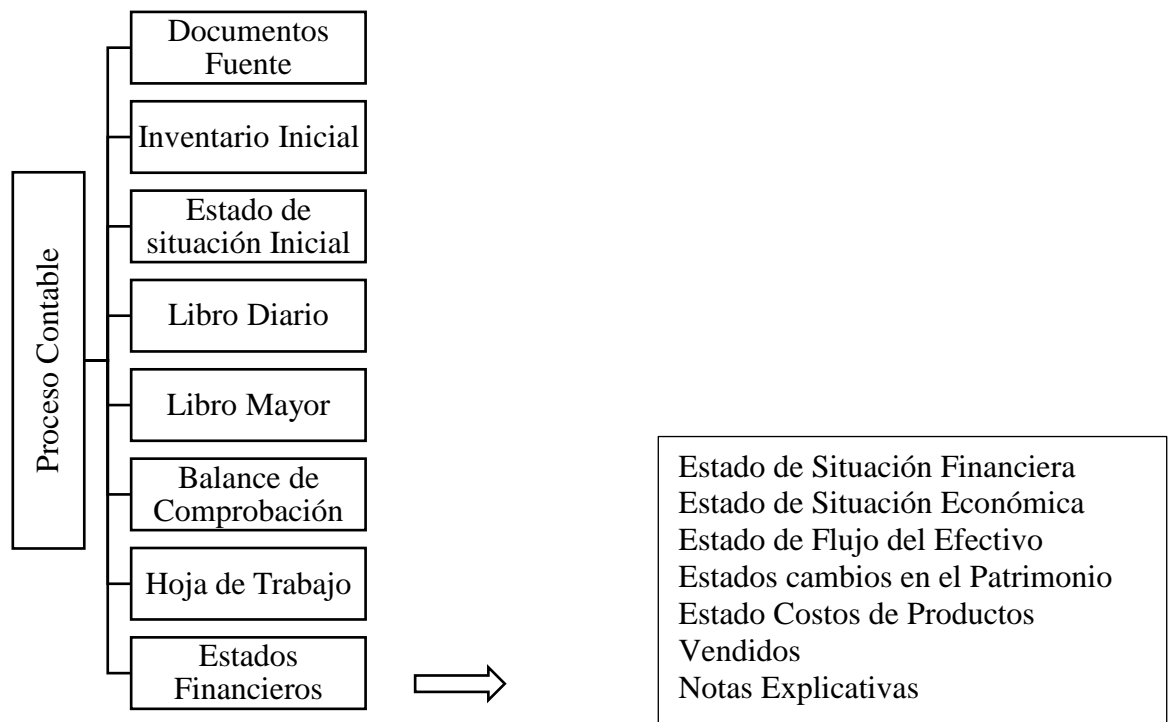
Proceso Contable

Documentos Fuente

Inventario Inicial

Estado de situación Inicial

Libro Diario

Libro Mayor

Balance de Comprobación

Hoja de Trabajo

Estados Financieros

Estado de Situación Financiera
Estado de Situación Económica
Estado de Flujo del Efectivo
Estados cambios en el Patrimonio
Estado Costos de Productos Vendidos
Notas Explicativas